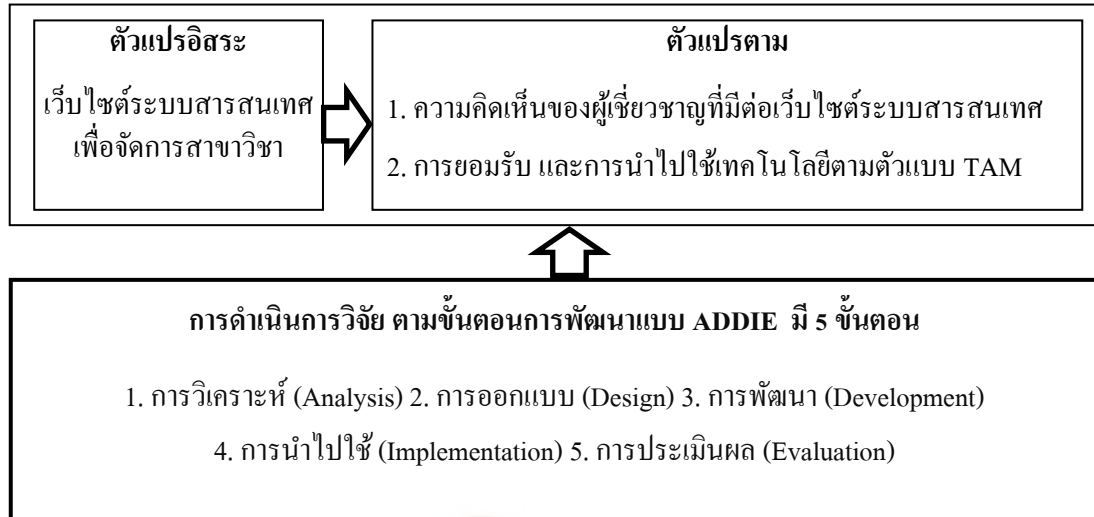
ตัวแปรอิสระ

เว็บไซต์ระบบสารสนเทศเพื่อจัดการสาขาวิชา

ตัวแปรตาม

1. ความคิดเห็นของผู้เชี่ยวชาญที่มีต่อเว็บไซต์ระบบสารสนเทศ

2. การยอมรับ และการนำไปใช้เทคโนโลยีตามตัวแบบ TAM

การดำเนินการวิจัย ตามขั้นตอนการพัฒนาแบบ ADDIE มี 5 ขั้นตอน

1. การวิเคราะห์ (Analysis) 2. การออกแบบ (Design) 3. การพัฒนา (Development)
4. การนำไปใช้ (Implementation) 5. การประเมินผล (Evaluation)